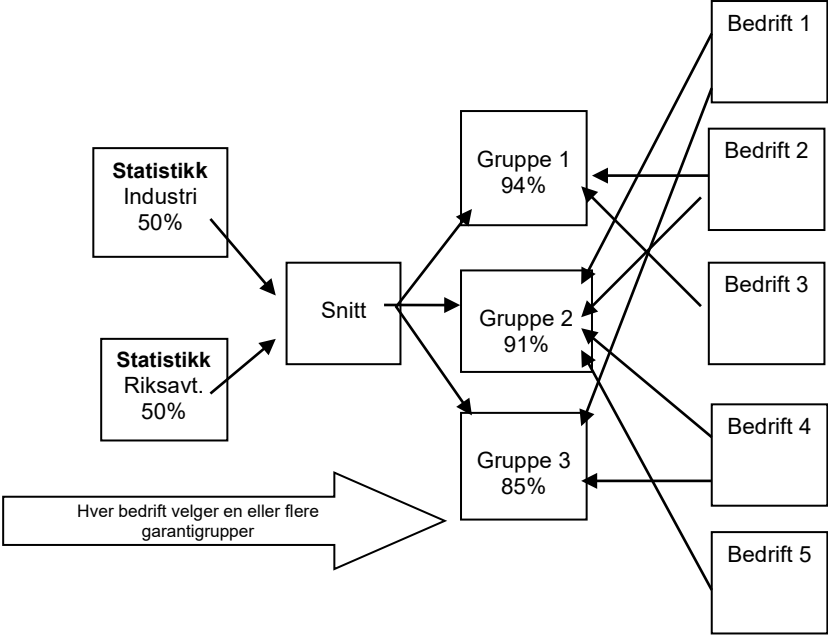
Statistikk
Industri
50%

Statistikk
Riksavt.
50%

Snitt

Gruppe 1
94%

Gruppe 2
91%

Gruppe 3
85%

Bedrift 1

Bedrift 2

Bedrift 3

Bedrift 4

Bedrift 5

Hver bedrift velger en eller flere garantigrupper